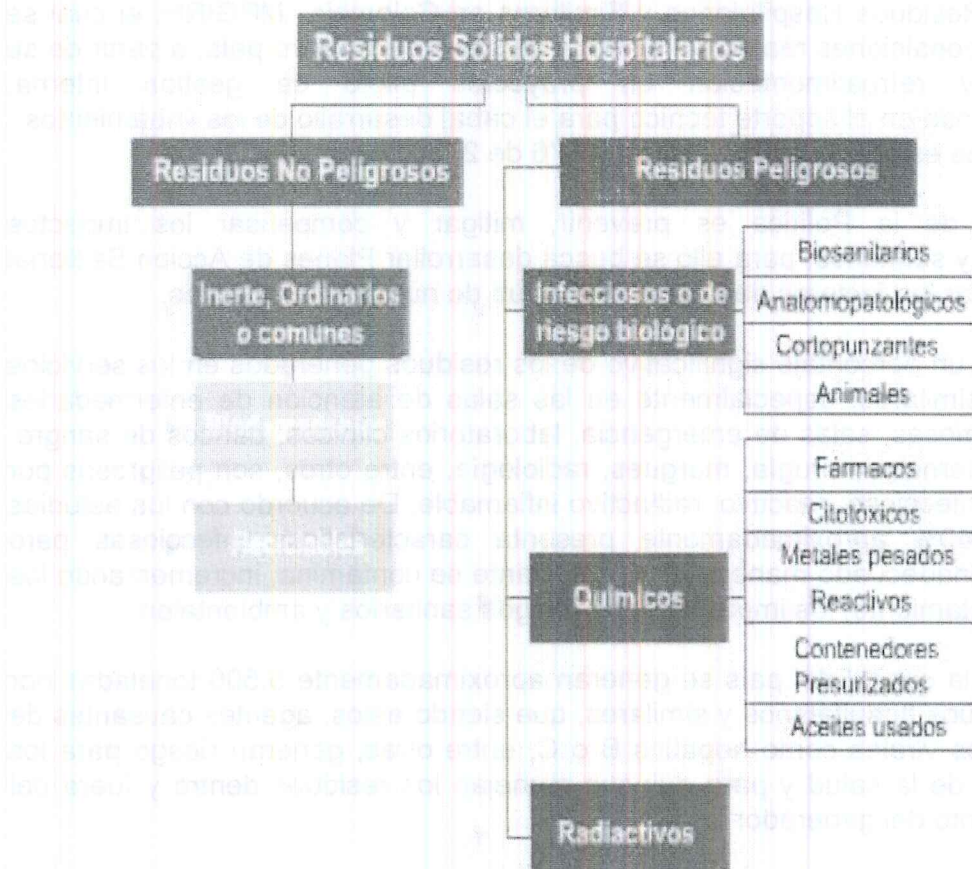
Residuos Sólidos Hospitalarios

Residuos No Peligrosos

Residuos Peligrosos

Inerte, Ordinarios o comunes

Infecciosos o de riesgo biológico

Biosanitarios

Anatomopatológicos

Cortopunzantes

Animales

Químicos

Fármacos

Citotóxicos

Metales pesados

Reactivos

Contenedores Presurizados

Aceites usados

Radiactivos